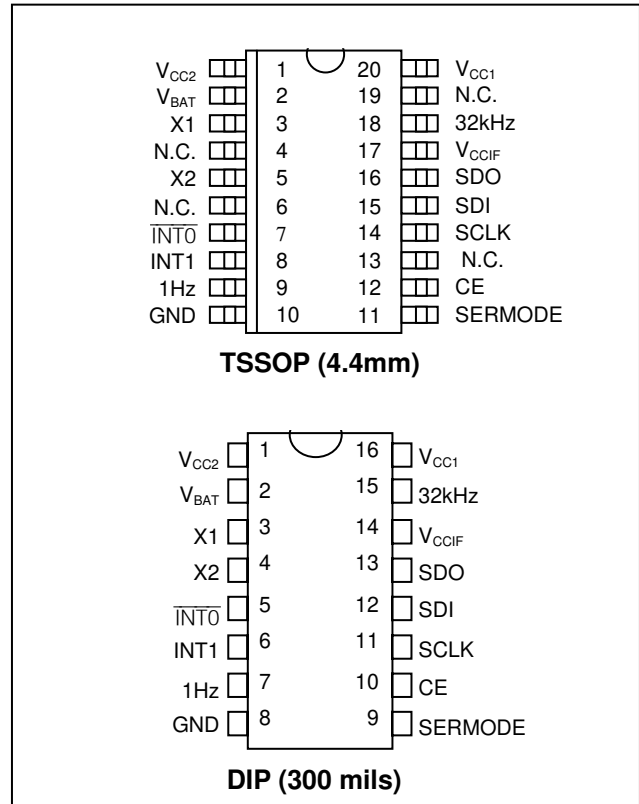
$V_{CC2}$ 1
$V_{BAT}$ 2
X1 3
N.C. 4
X2 5
N.C. 6
$\overline{INT0}$ 7
INT1 8
1Hz 9
GND 10

20 $V_{CC1}$
19 N.C.
18 32kHz
17 $V_{CCIF}$
16 SDO
15 SDI
14 SCLK
13 N.C.
12 CE
11 SERMODE

TSSOP (4.4mm)

$V_{CC2}$ 1
$V_{BAT}$ 2
X1 3
X2 4
$\overline{INT0}$ 5
INT1 6
1Hz 7
GND 8

16 $V_{CC1}$
15 32kHz
14 $V_{CCIF}$
13 SDO
12 SDI
11 SCLK
10 CE
9 SERMODE

DIP (300 mils)